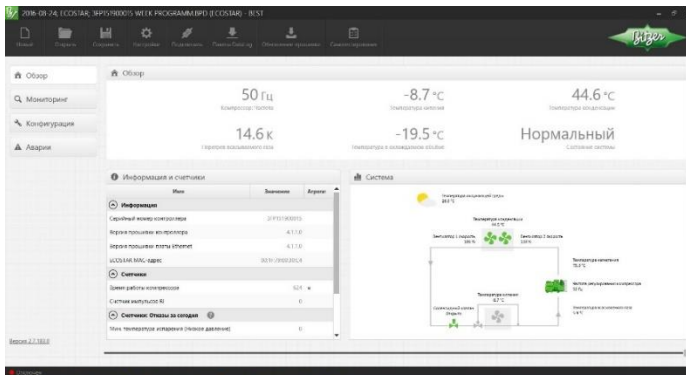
2016-03-24, ECOSTAR, 3FP1590005 WEEK PROGRAMM.BPD (ECOSTAR) - BEST

Новый Открыть Сохранить Настройки Подключить Пакеты Datalog Обновление прошивки Самотестирование

Bitzer

Обзор
Мониторинг
Конфигурация
Аварии

Обзор

50 Гц
Компрессор: Частота

-8.7 °C
Температура кипения

44.6 °C
Температура конденсации

14.6 K
Перегрев всасываемого газа

-19.5 °C
Температура в холодильном объеме

Нормальный
Состояние системы

Информация и счетчики

| Имя | Значение | Аварии |
|---|---|---|
| Информация | | |
| Серийный номер контроллера | 3FP1590005 | |
| Версия прошивки контроллера | 4.1.7.0 | |
| Версия прошивки платы Ethernet | 4.1.7.0 | |
| ECOSTAR MAC-адрес | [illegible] | |
| Счетчики | | |
| Время работы компрессора | 523 | |
| Счетчик импульсов EI | 0 | |
| Счетчики: Отказы за сегодня | | |
| Мин. температура испарения (низкое давление) | 0 | |

Система

Температура окружающей среды
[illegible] °C

Температура конденсатора
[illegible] °C

Вентилятор 1 скорость
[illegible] %

Вентилятор 2 скорость
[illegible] %

Температура нагнетания
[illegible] °C

Частота регулирующего компрессора
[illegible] %

Температура в испарителе
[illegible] °C

Соленоидный клапан
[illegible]

Температура всасываемого газа
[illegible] °C

Версия 2.7.183.0

Отключено